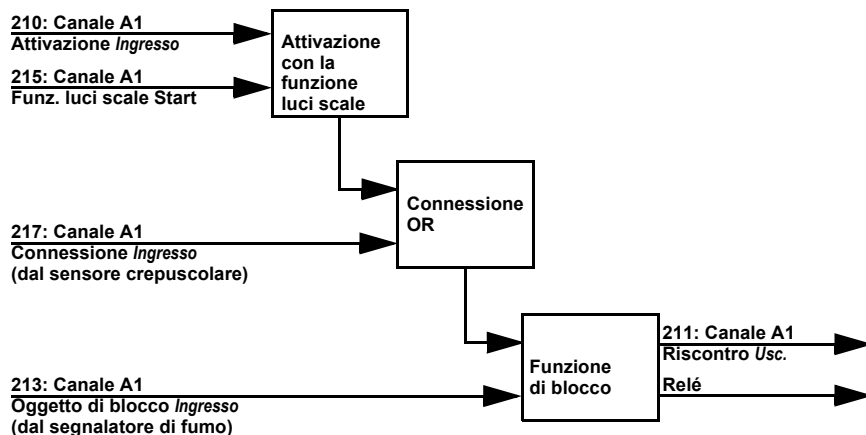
210: Canale A1
Attivazione Ingresso

215: Canale A1
Funz. luci scale Start

Attivazione con la funzione luci scale

Connessione OR

217: Canale A1
Connessione Ingresso
(dal sensore crepuscolare)

Funzione di blocco

211: Canale A1
Riscontro Usc.

Relé

213: Canale A1
Oggetto di blocco Ingresso
(dal segnalatore di fumo)